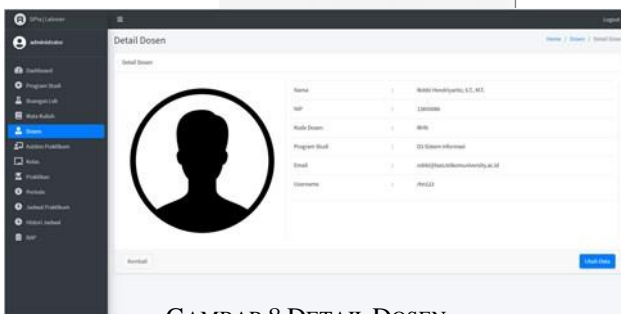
SiPraLaboran
administrator
Dashboard
Program Studi
Ruangan Lab
Mata Kuliah
Dosen
Asisten Praktikum
Kelas
Praktikan
Periode
Jadwal Praktikum
History Jadwal
NIP

Logout

Detail Dosen
Home / Dosen / Detail Dosen

Detail Dosen

| | | |
|---|---|---|
| Nama | : | Rokhi Hendriyanto, S.T., M.T. |
| NIP | : | 13859986 |
| Kode Dosen | : | RHN |
| Program Studi | : | D3 Sistem Informasi |
| Email | : | rokhi@tass.telkomuniversity.ac.id |
| Username | : | rhn123 |

Kembali
Ubah Data

GAMBAR 8 DETAIL DOSEN